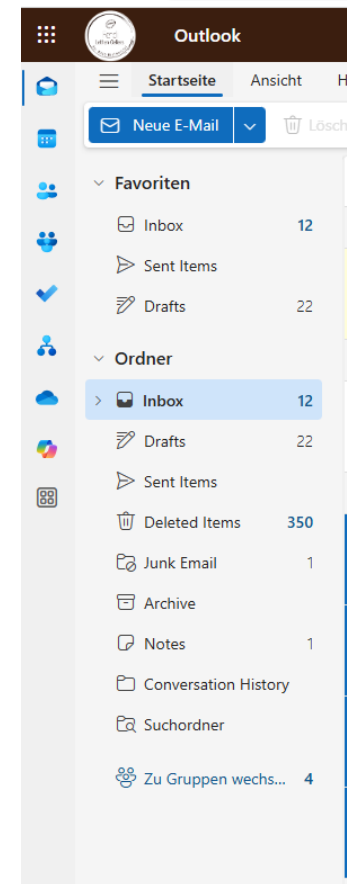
Outlook

Startseite Ansicht H

Neue E-Mail Lösch

Favoriten

Inbox 12

Sent Items

Drafts 22

Ordner

Inbox 12

Drafts 22

Sent Items

Deleted Items 350

Junk Email 1

Archive

Notes 1

Conversation History

Suchordner

Zu Gruppen wechs... 4